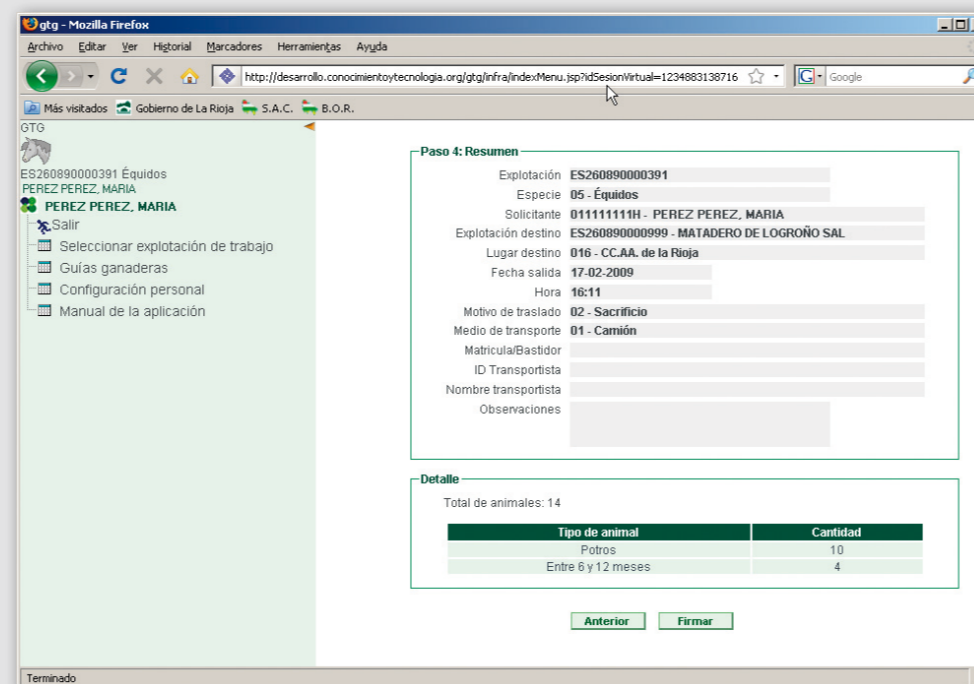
gtg - Mozilla Firefox

Archivo Editar Ver Historial Marcadores Herramientas Ayuda

http://desarrollo.conocimientoytecnologia.org/gtg/infra/indexMenu.jsp?idSesionVirtual=1234883138716

Google

Más visitados Gobierno de La Rioja S.A.C. B.O.R.

GTG

ES260890000391 Équidos
PEREZ PEREZ, MARIA

PEREZ PEREZ, MARIA
Salir
Seleccionar explotación de trabajo
Guías ganaderas
Configuración personal
Manual de la aplicación

Paso 4: Resumen

Explotación ES260890000391
Especie 05 - Équidos
Solicitante 011111111H - PEREZ PEREZ, MARIA
Explotación destino ES260890000999 - MATADERO DE LOGROÑO SAL
Lugar destino 016 - CC.AA. de la Rioja
Fecha salida 17-02-2009
Hora 16:11
Motivo de traslado 02 - Sacrificio
Medio de transporte 01 - Camión
Matricula/Bastidor
ID Transportista
Nombre transportista
Observaciones

Detalle

Total de animales: 14

| Tipo de animal | Cantidad |
|---|---|
| Potros | 10 |
| Entre 6 y 12 meses | 4 |

Anterior Firmar

Terminado